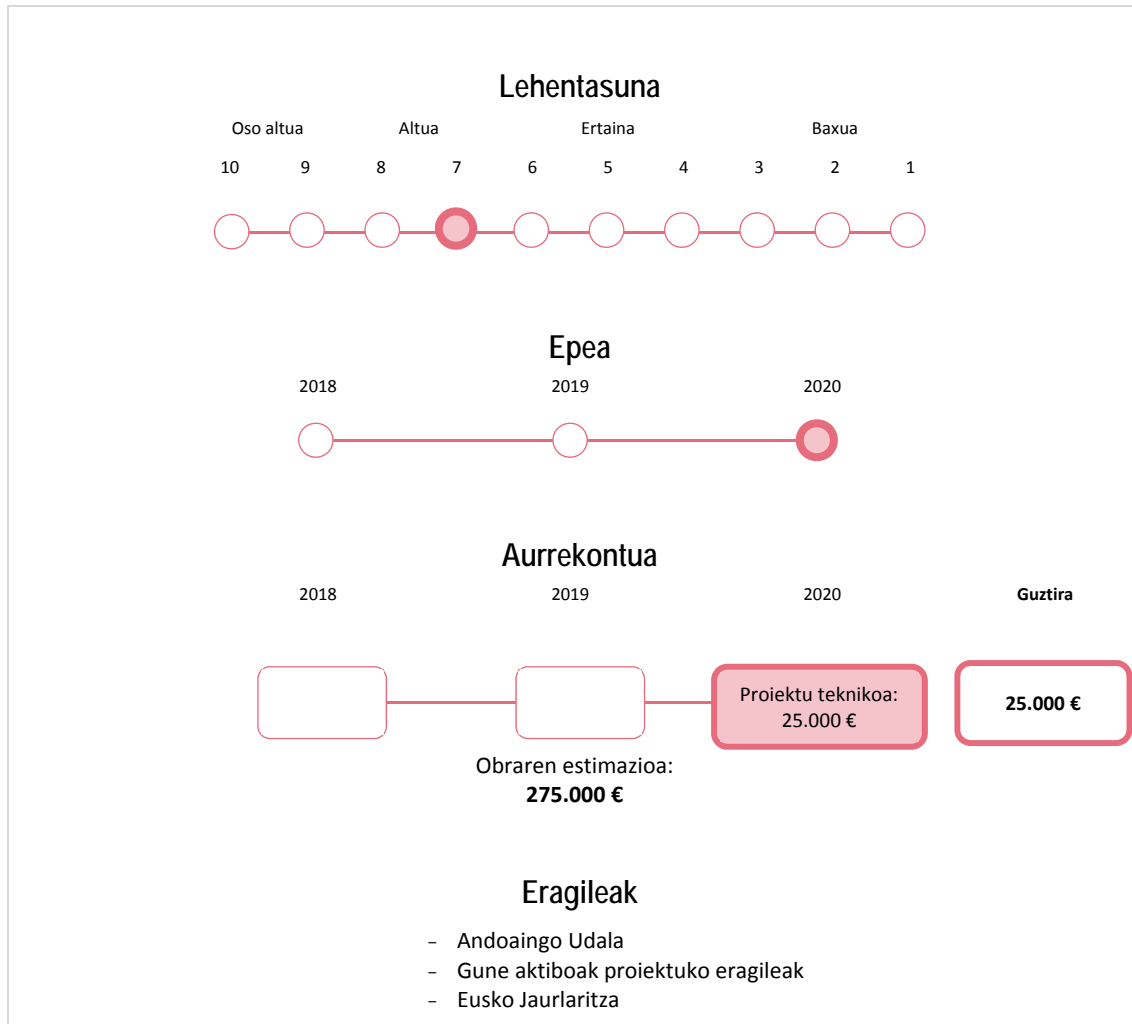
Lehentasuna

Oso altua Altua Ertaina Baxua

10 9 8 7 6 5 4 3 2 1

Epea

2018 2019 2020

Aurrekontua

2018 2019 2020 **Guztira**

Proiektu teknikoa: 25.000 €

**25.000 €**

Obraren estimazioa: **275.000 €**

Eragileak

- Andoaingo Udala
- Gune aktiboak proiektuko eragileak
- Eusko Jaurlaritza